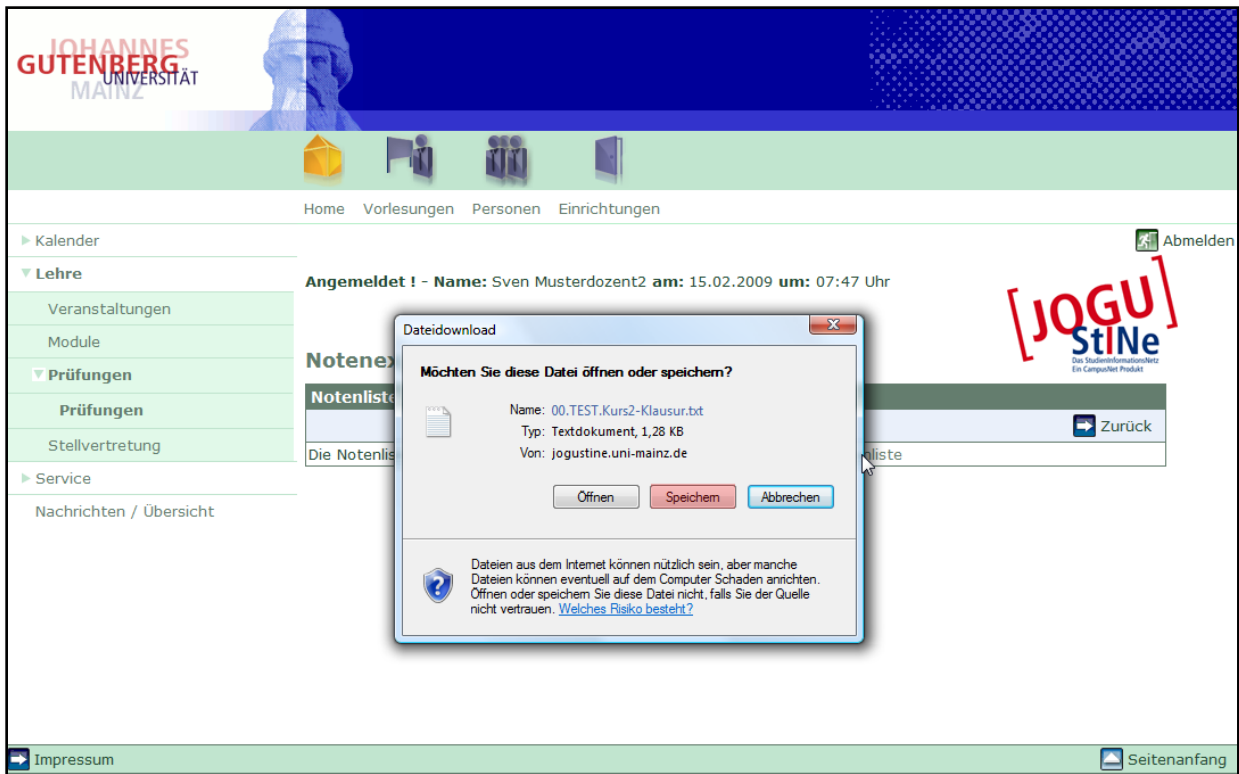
JOHANNES GUTENBERG UNIVERSITÄT MAINZ

Home Vorlesungen Personen Einrichtungen

Kalender
Lehre
Veranstaltungen
Module
Prüfungen
Prüfungen
Stellvertretung
Service
Nachrichten / Übersicht

Abmelden

Angemeldet ! - Name: Sven Musterdozent2 am: 15.02.2009 um: 07:47 Uhr

JOGU StINe Das StudienInformationsNetz Ein CampusNet Produkt

Notenex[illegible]

Notenliste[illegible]

Zurück

Die Notenlis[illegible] liste

Dateidownload

Möchten Sie diese Datei öffnen oder speichern?

Name: 00.TEST.Kurs2-Klausur.txt
Typ: Textdokument, 1,28 KB
Von: jogustine.uni-mainz.de

Öffnen Speichern Abbrechen

Dateien aus dem Internet können nützlich sein, aber manche Dateien können eventuell auf dem Computer Schaden anrichten. Öffnen oder speichern Sie diese Datei nicht, falls Sie der Quelle nicht vertrauen. Welches Risiko besteht?

Impressum

Seitenanfang